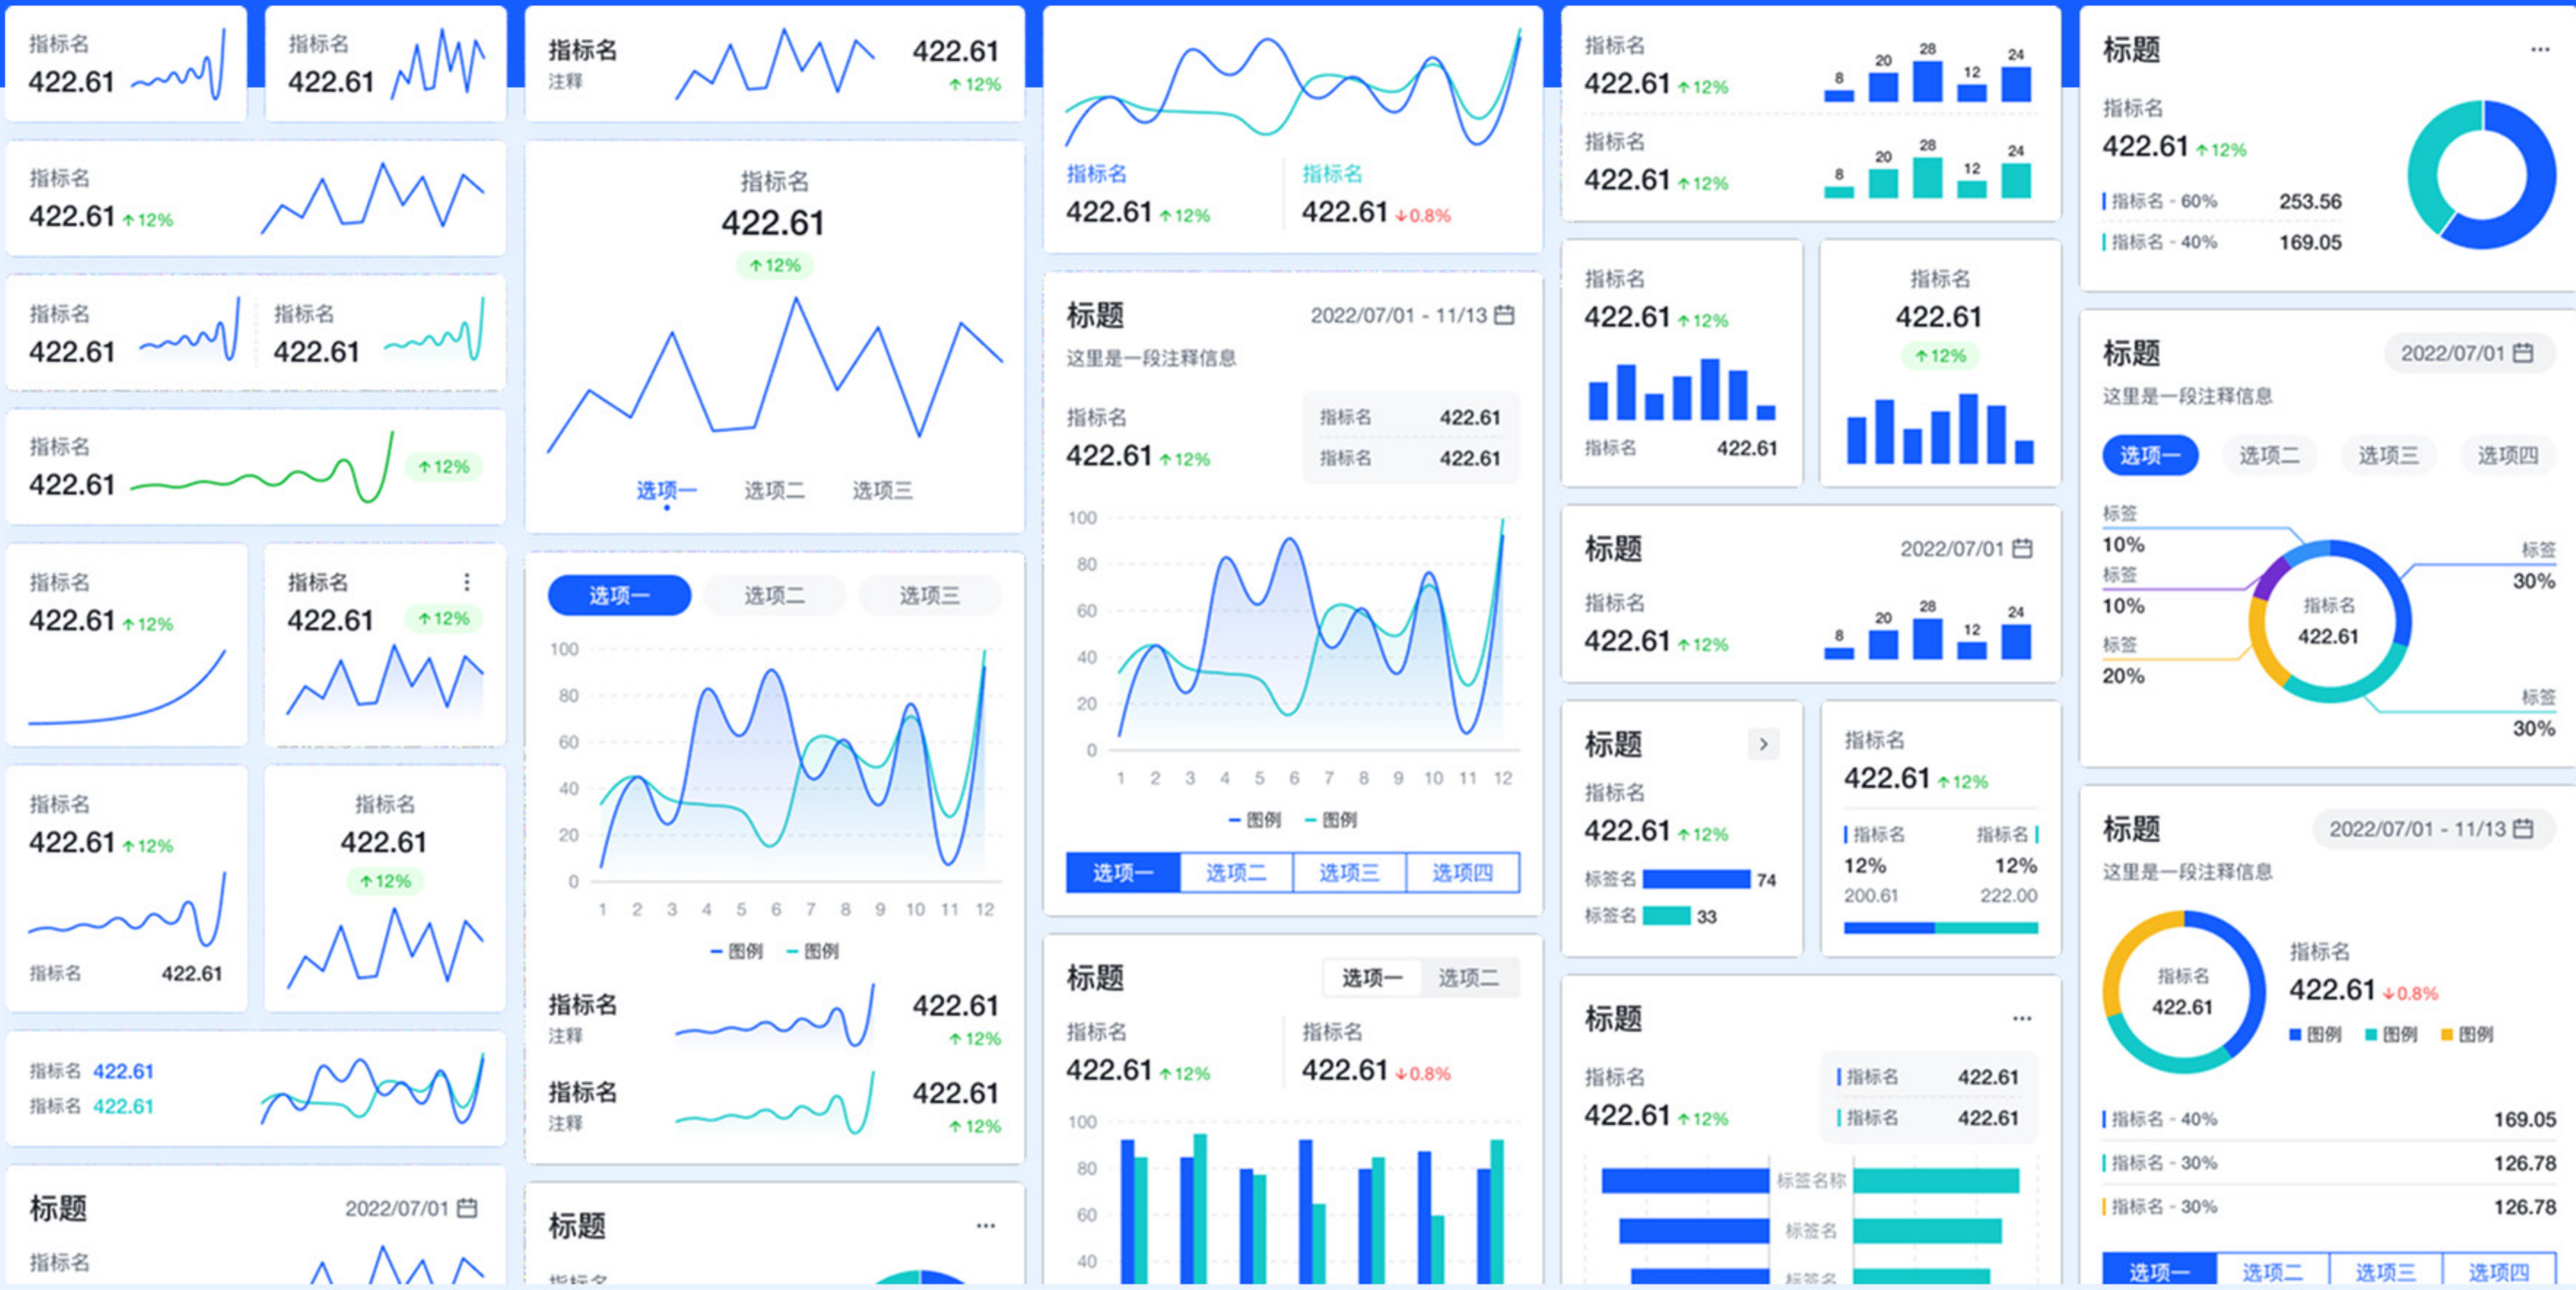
指标名
422.61

指标名
422.61

指标名
422.61 ↑12%

指标名
422.61

指标名
422.61

指标名
422.61 ↑12%

指标名
422.61 ↑12%

指标名
422.61 ↑12%

指标名
422.61 ↑12%
指标名 422.61

指标名
422.61
↑12%

指标名 422.61
指标名 422.61

标题 2022/07/01
指标名

指标名
注释
422.61
↑12%

指标名
422.61
↑12%
选项一 选项二 选项三

选项一 选项二 选项三
100
80
60
40
20
0
1 2 3 4 5 6 7 8 9 10 11 12
图例 图例

指标名
注释
422.61
↑12%

指标名
注释
422.61
↑12%

标题 ...

指标名
422.61 ↑12%
指标名
422.61 ↓0.8%

标题 2022/07/01 - 11/13
这里是一段注释信息
指标名
422.61 ↑12%
指标名 422.61
指标名 422.61
100
80
60
40
20
0
1 2 3 4 5 6 7 8 9 10 11 12
图例 图例
选项一 选项二 选项三 选项四

标题 选项一 选项二
指标名
422.61 ↑12%
指标名
422.61 ↓0.8%
100
80
60
40

指标名
422.61 ↑12%
8 20 28 12 24
指标名
422.61 ↑12%
8 20 28 12 24

指标名
422.61 ↑12%
指标名 422.61

指标名
422.61
↑12%

标题 2022/07/01
指标名
422.61 ↑12%
8 20 28 12 24

标题
指标名
422.61 ↑12%
标签名 74
标签名 33

指标名
422.61 ↑12%
指标名 指标名
12% 12%
200.61 222.00

标题 ...
指标名
422.61 ↑12%
指标名 422.61
指标名 422.61
标签名称
标签名
标签名

标题 ...
指标名
422.61 ↑12%
指标名 - 60% 253.56
指标名 - 40% 169.05

标题 2022/07/01
这里是一段注释信息
选项一 选项二 选项三 选项四
标签
10%
标签
10%
标签
20%
指标名
422.61
标签
30%
标签
30%

标题 2022/07/01 - 11/13
这里是一段注释信息
指标名
422.61
指标名
422.61 ↓0.8%
图例 图例 图例
指标名 - 40% 169.05
指标名 - 30% 126.78
指标名 - 30% 126.78
选项一 选项二 选项三 选项四